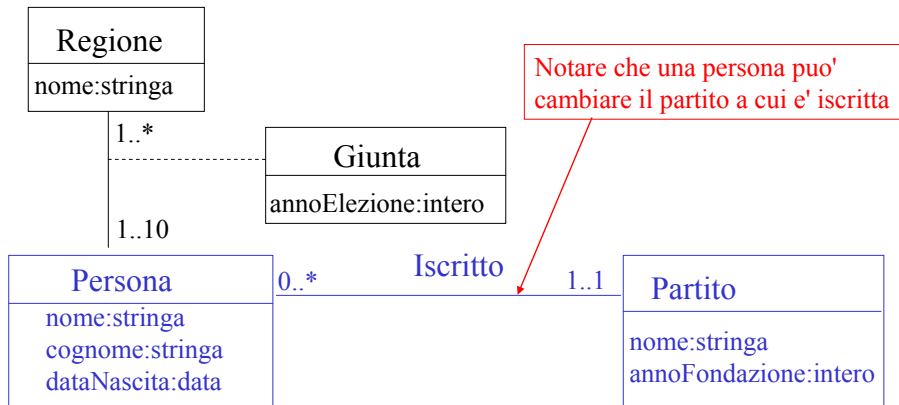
Regione

nome:stringa

Notare che una persona puo' cambiare il partito a cui e' iscritta

1..*

Giunta

annoElezione:intero

1..10

Persona

nome:stringa
cognome:stringa
dataNascita:data

0..*

Iscritto

1..1

Partito

nome:stringa
annoFondazione:intero